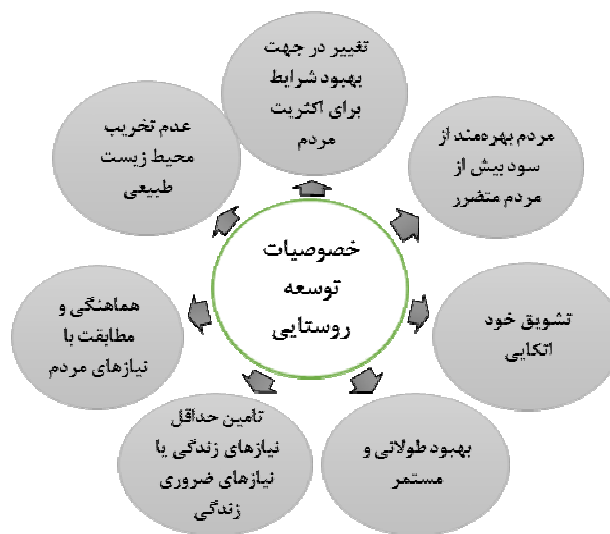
خصوصیات توسعه روستایی

تغییر در جهت بهبود شرایط برای اکثریت مردم

مردم بهره‌مند از سود بیش از مردم متضرر

تشویق خود اتکایی

بهبود طولانی و مستمر

تامین حداقل نیازهای زندگی یا نیازهای ضروری زندگی

هماهنگی و مطابقت با نیازهای مردم

عدم تخریب محیط زیست طبیعی